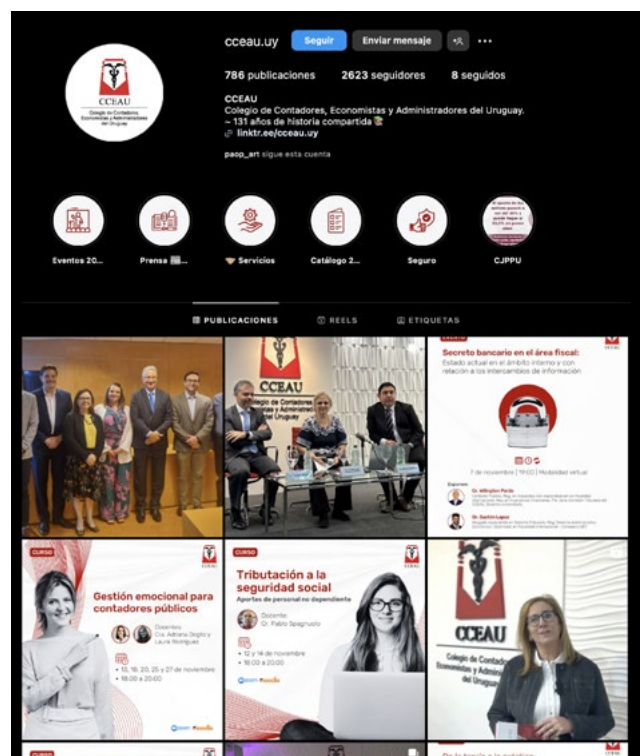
cceau.uy Seguir Enviar mensaje

786 publicaciones 2623 seguidores 8 seguidos

CCEAU
Colegio de Contadores, Economistas y Administradores del Uruguay.
~ 131 años de historia compartida
linktr.ee/cceau.uy

paop_art sigue esta cuenta

CCEAU
Colegio de Contadores, Economistas y Administradores del Uruguay

Eventos 20... Prensa Servicios Catálogo 2... Seguro CJPPU

PUBLICACIONES REELS ETIQUETAS

CCEAU
Colegio de Contadores, Economistas y Administradores del Uruguay

Secreto bancario en el área fiscal:
Estado actual en el ámbito interno y con relación a los intercambios de información
7 de noviembre | 19:00 | Modalidad virtual
Expositores
Cr. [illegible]
Dr. Gastón Lagos

CURSO
Gestión emocional para contadores públicos
Docentes
Cra. Adriana Diglio y Laura Rodríguez
13, 18, 20, 25 y 27 de noviembre
18:00 a 20:00

CURSO
Tributación a la seguridad social
Aportes de personal no dependiente
Docente
Dr. Pablo Spagnuolo
12 y 14 de noviembre
18:00 a 20:00

CCEAU
Colegio de Contadores, Economistas y Administradores del Uruguay